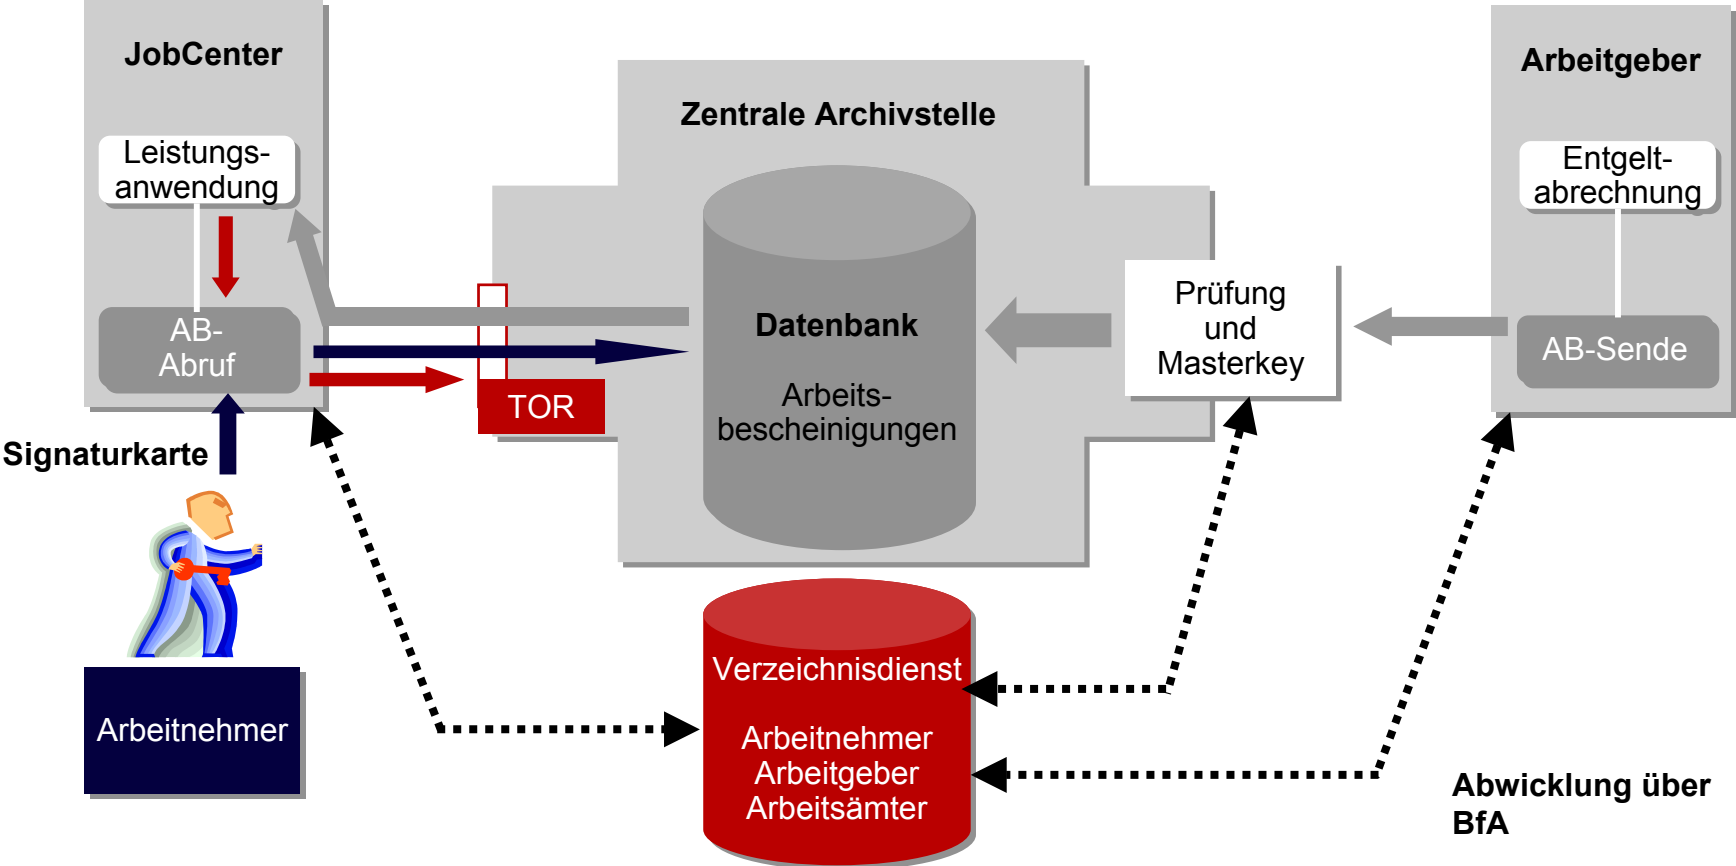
JobCenter

Leistungsanwendung

AB-Abruf

Signaturkarte

Arbeitnehmer

Zentrale Archivstelle

TOR

Datenbank

Arbeitsbescheinigungen

Prüfung und Masterkey

Arbeitgeber

Entgeltabrechnung

AB-Sende

Verzeichnisdienst

Arbeitnehmer
Arbeitgeber
Arbeitsämter

Abwicklung über BfA